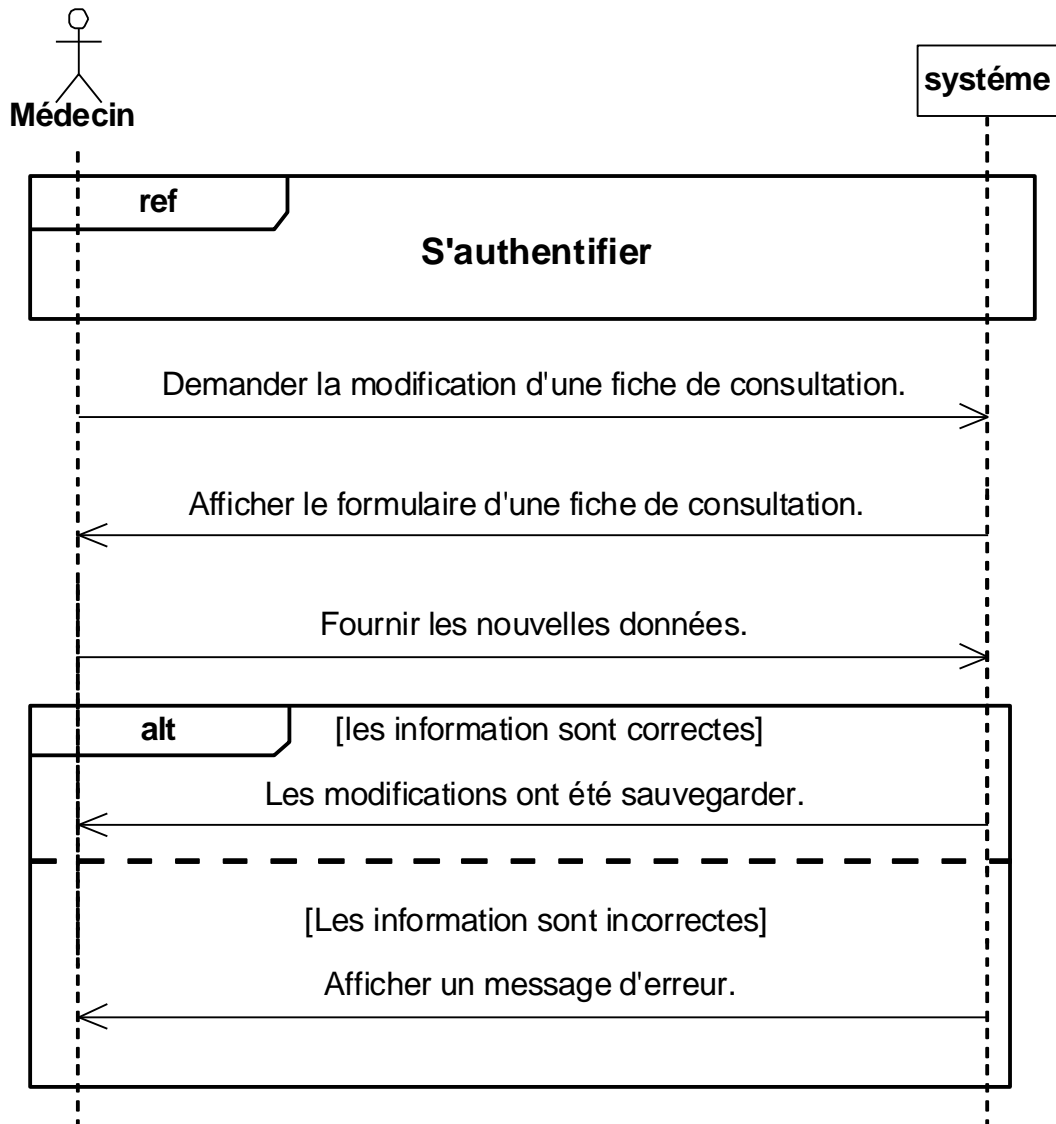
Médecin

systéme

ref

S'authentifier

Demander la modification d'une fiche de consultation.

Afficher le formulaire d'une fiche de consultation.

Fournir les nouvelles données.

alt

[les information sont correctes]

Les modifications ont été sauvegarder.

[Les information sont incorrectes]

Afficher un message d'erreur.